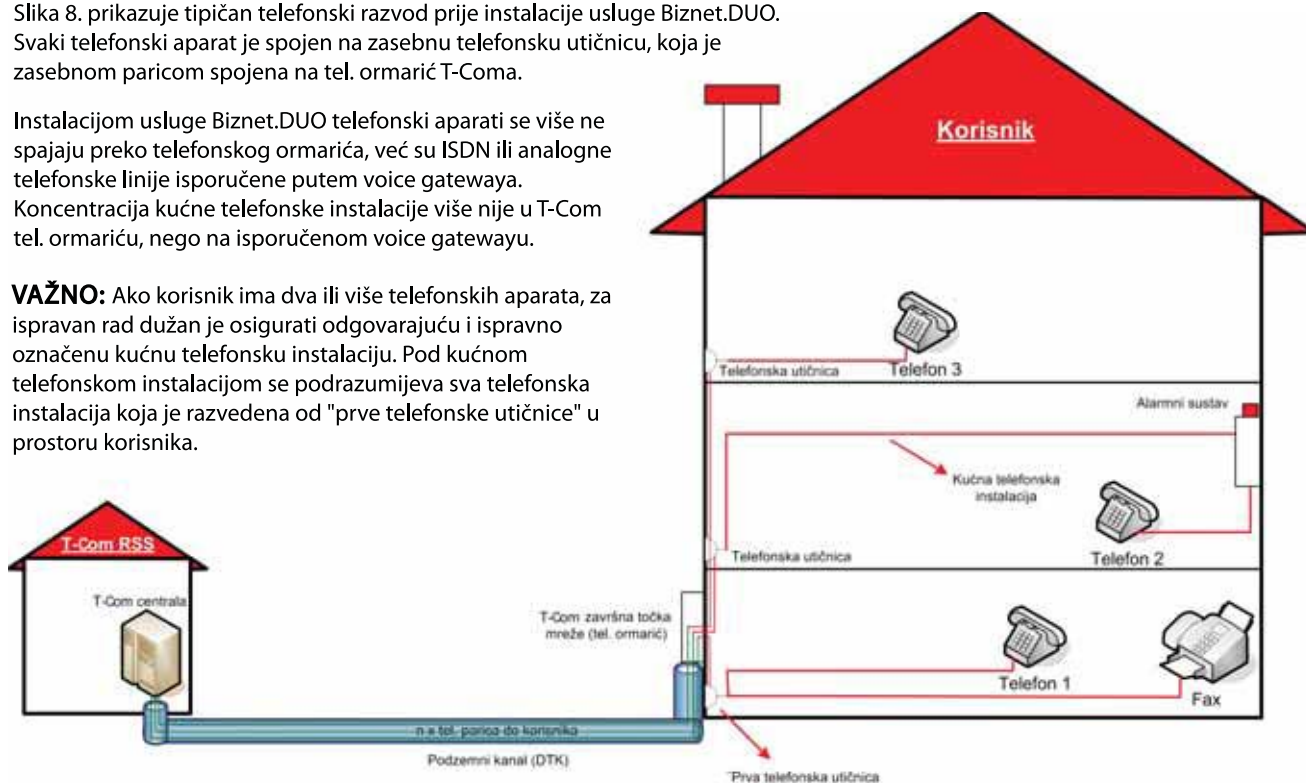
Slika 8. prikazuje tipičan telefonski razvod prije instalacije usluge Biznet.DUO. Svaki telefonski aparat je spojen na zasebnu telefonsku utičnicu, koja je zasebnom paricom spojena na tel. ormarić T-Coma.

Instalacijom usluge Biznet.DUO telefonski aparati se više ne spajaju preko telefonskog ormarića, već su ISDN ili analogne telefonske linije isporučene putem voice gatewaya. Koncentracija kućne telefonske instalacije više nije u T-Com tel. ormariću, nego na isporučenom voice gatewayu.

VAŽNO: Ako korisnik ima dva ili više telefonskih aparata, za ispravan rad dužan je osigurati odgovarajuću i ispravno označenu kućnu telefonsku instalaciju. Pod kućnom telefonskom instalacijom se podrazumijeva sva telefonska instalacija koja je razvedena od "prve telefonske utičnice" u prostoru korisnika.

Korisnik

Telefonska utičnica

Telefon 3

Alarmni sustav

Kućna telefonska instalacija

Telefon 2

Telefonska utičnica

T-Com RSS

T-Com centrala

T-Com završna točka mreže (tel. ormarić)

Telefon 1

Fax

n x tel. parica do korisnika

Podzemni kanal (DTK)

"Prva telefonska utičnica